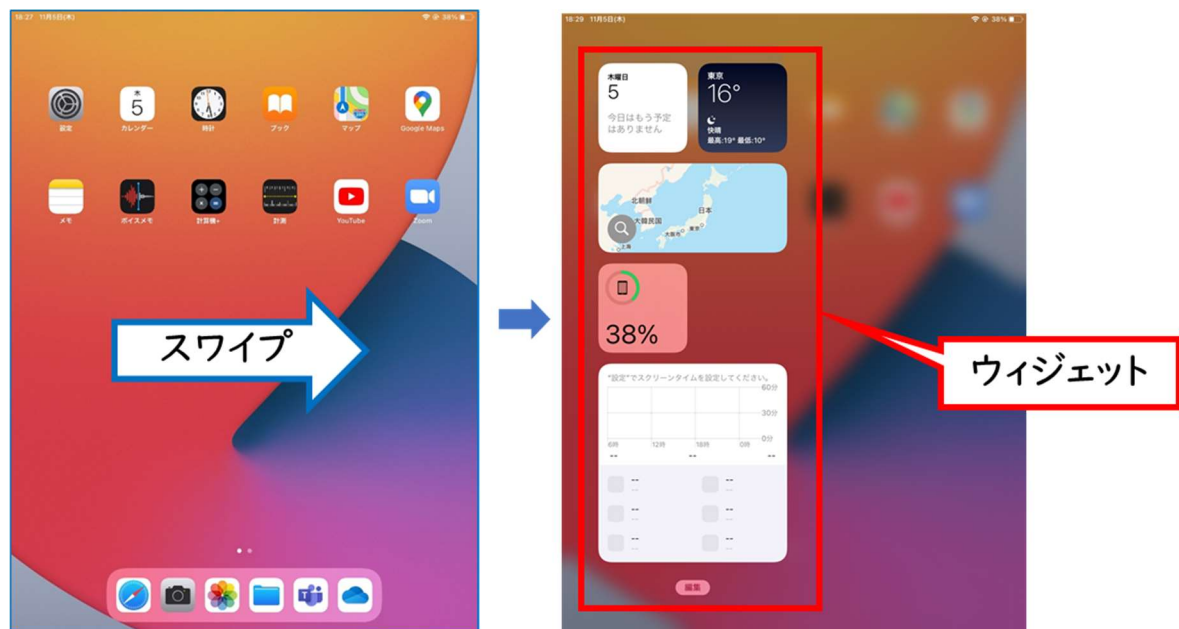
18:27 11月5日(木)

38%

木
5

設定 カレンダー 時計 ブック マップ Google Maps

メモ ボイスメモ 計算機+ 計測 YouTube Zoom

スワイプ

18:29 11月5日(木)

38%

木曜日
5
今日はもう予定はありません

東京
16°
快晴
最高:19° 最低:10°

北朝鮮
大韓民国
日本
大阪
上海

38%

"設定"でスクリーンタイムを設定してください。
60分
30分
0分
6時 12時 18時 0時
--
--
--

編集

ウィジェット